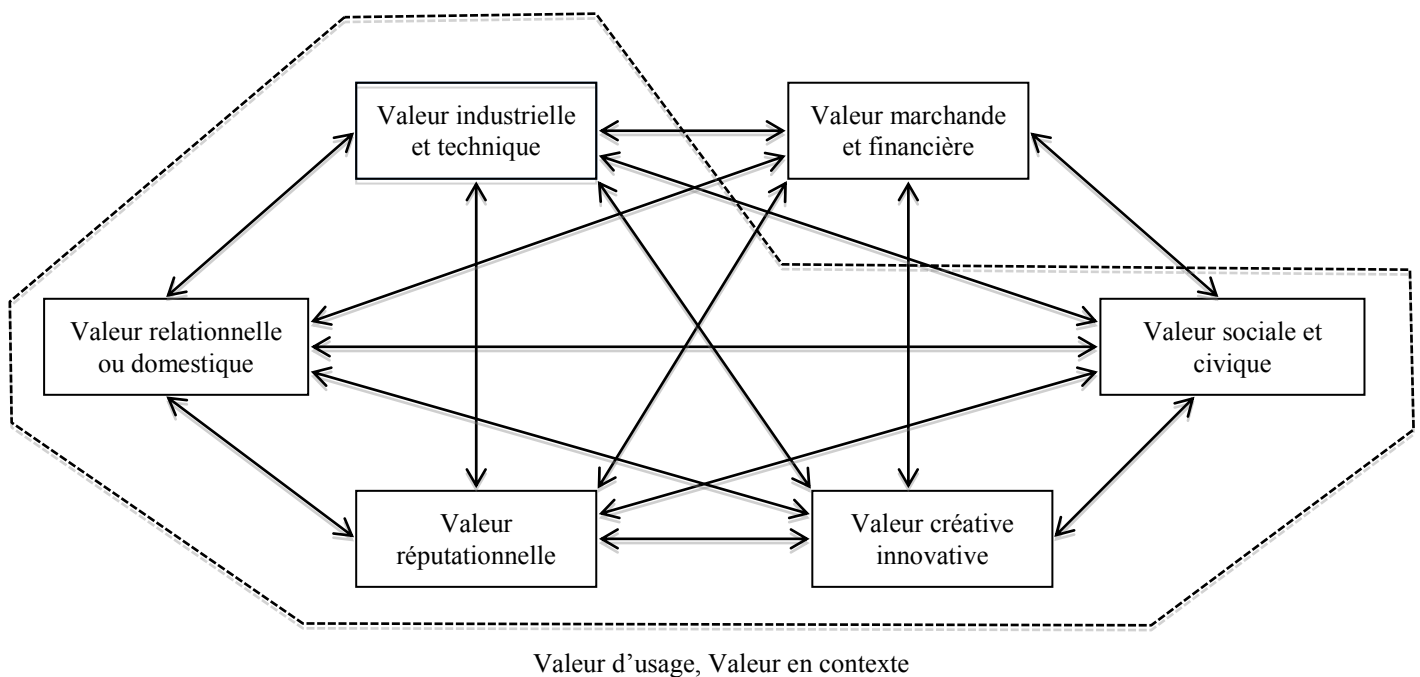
Valeur industrielle et technique

Valeur marchande et financière

Valeur relationnelle ou domestique

Valeur sociale et civique

Valeur réputationnelle

Valeur créative innovative

Valeur d'usage, Valeur en contexte